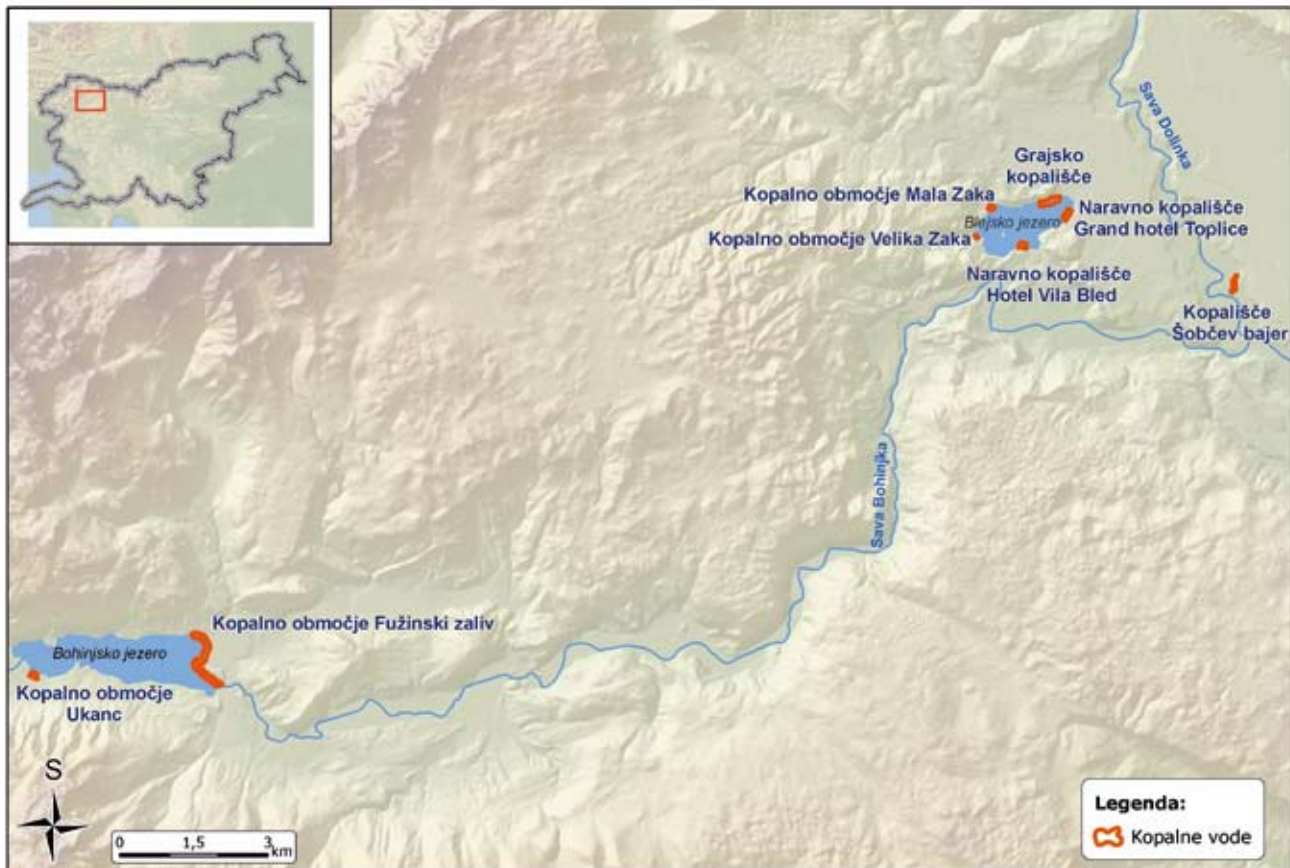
Sava Dolinka

Grajsko kopališče

Kopalno območje Mala Zaka

Blejsko jezero

Naravno kopališče Grand hotel Toplice

Kopalno območje Velika Zaka

Naravno kopališče Hotel Vila Bled

Kopališče Šobčev bajer

Sava Bohinjka

Kopalno območje Fužinski zaliv

Bohinjsko jezero

Kopalno območje Ukanc

S

0 1,5 3 km

Legenda:

Kopalne vode